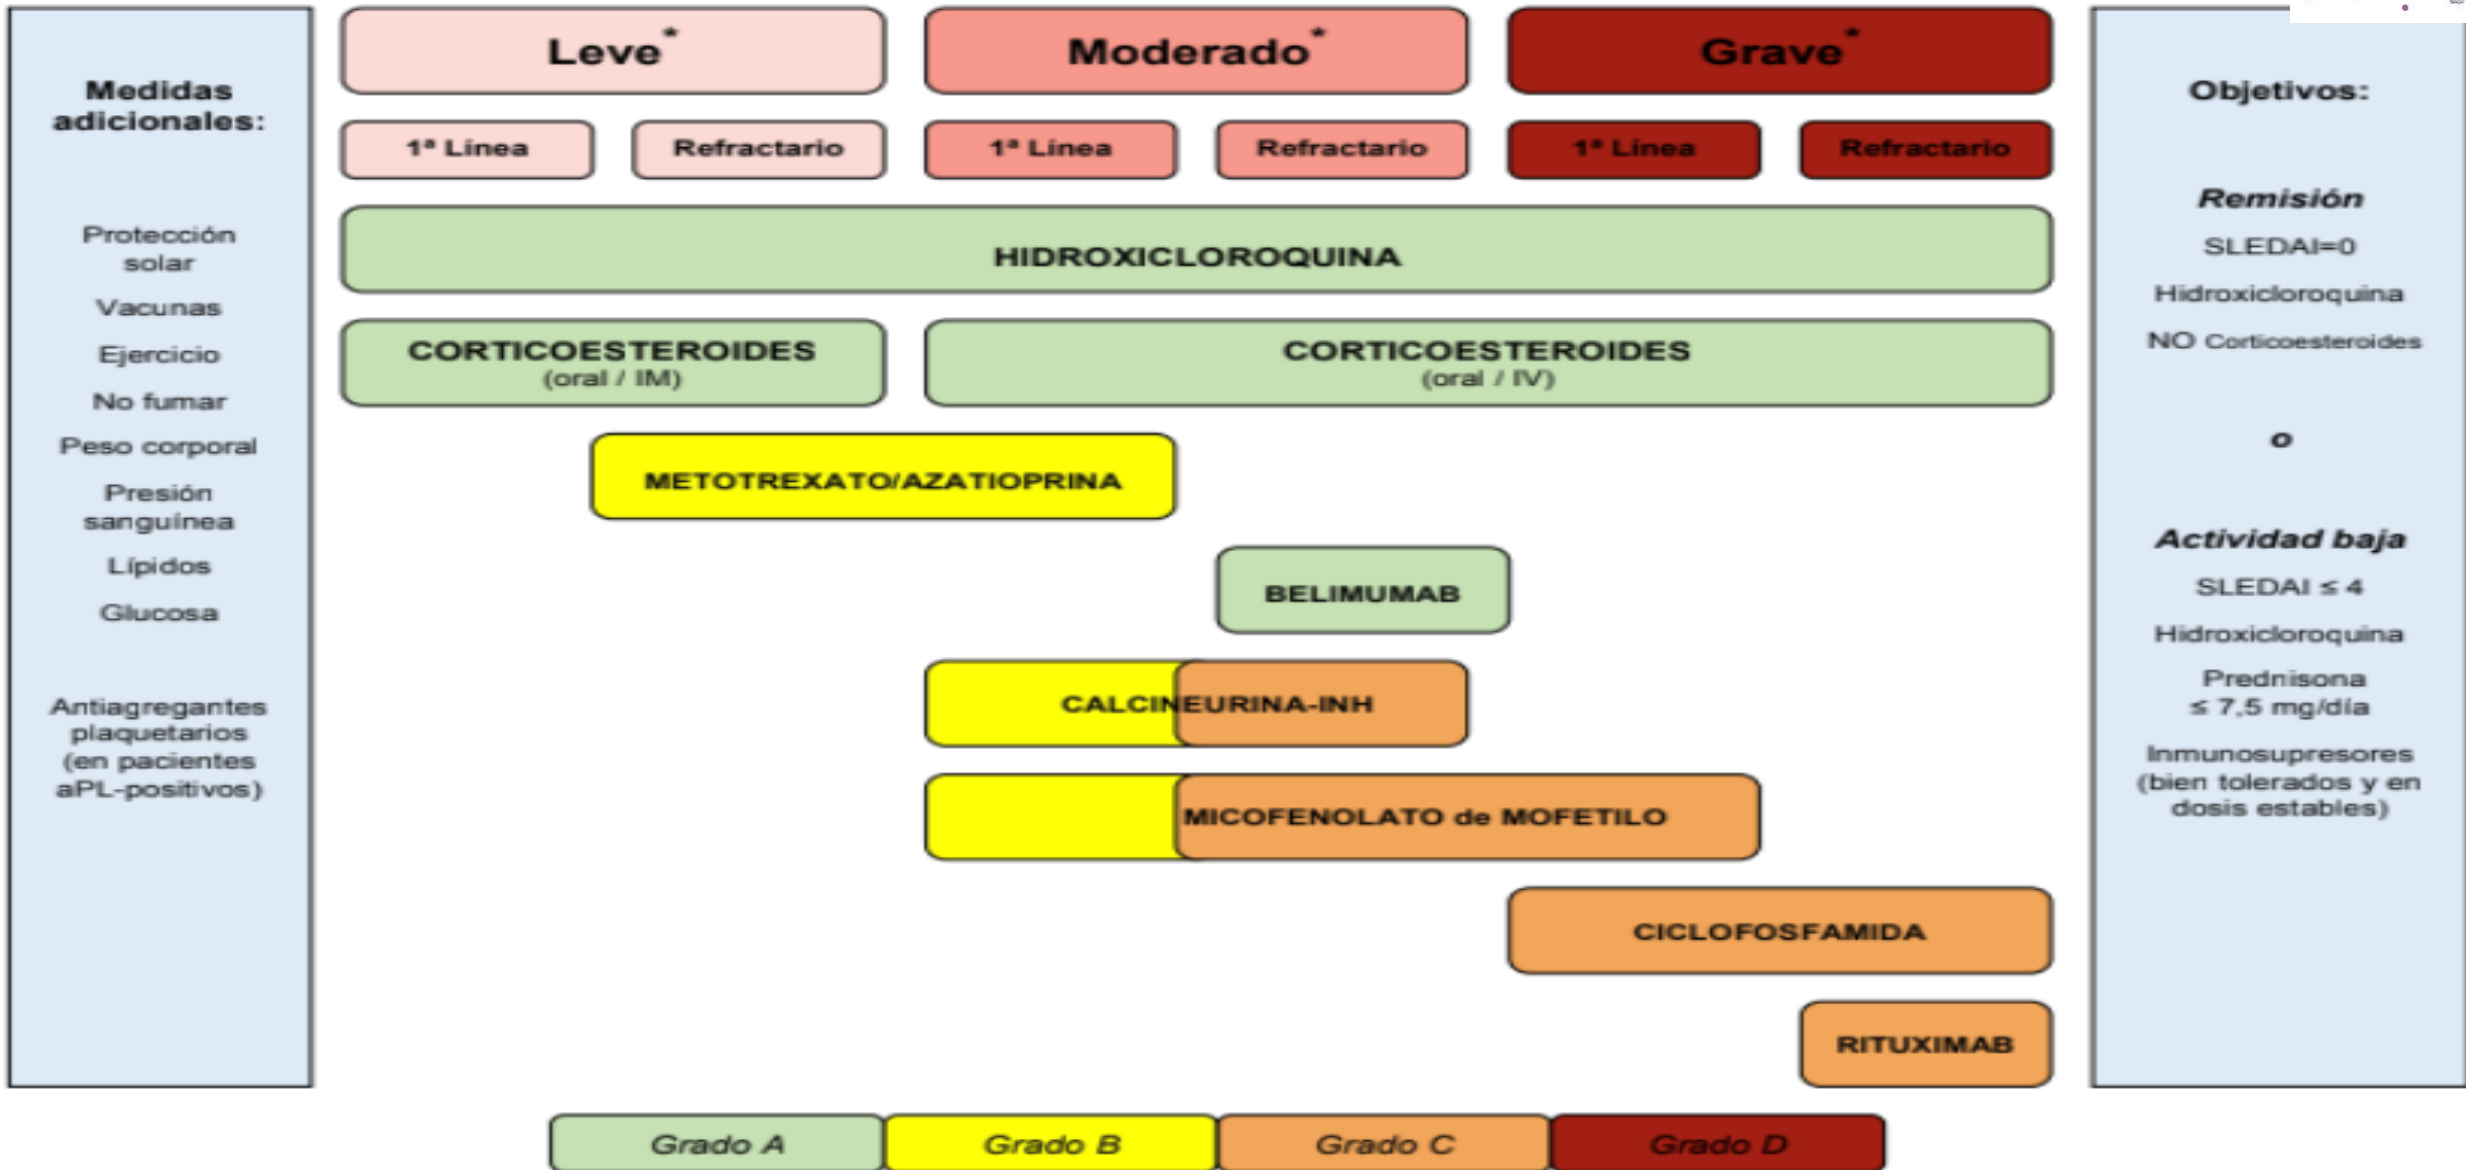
Medidas adicionales:

Protección solar

Vacunas

Ejercicio

No fumar

Peso corporal

Presión sanguínea

Lípidos

Glucosa

Antiagregantes plaquetarios (en pacientes aPL-positivos)

Leve*

Moderado*

Grave*

1ª Línea

Refractario

1ª Línea

Refractario

1ª Línea

Refractario

HIDROXICLOROQUINA

CORTICOESTEROIDES (oral / IM)

CORTICOESTEROIDES (oral / IV)

METOTREXATO/AZATIOPRINA

BELIMUMAB

CALCINEURINA-INH

MICOFENOLATO de MOFETILO

CICLOFOSFAMIDA

RITUXIMAB

Objetivos:

Remisión

SLEDAI=0

Hidroxicloroquina

NO Corticoesteroides

o

Actividad baja

SLEDAI ≤ 4

Hidroxicloroquina

Prednisona ≤ 7,5 mg/día

Inmunosupresores (bien tolerados y en dosis estables)

Grado A

Grado B

Grado C

Grado D